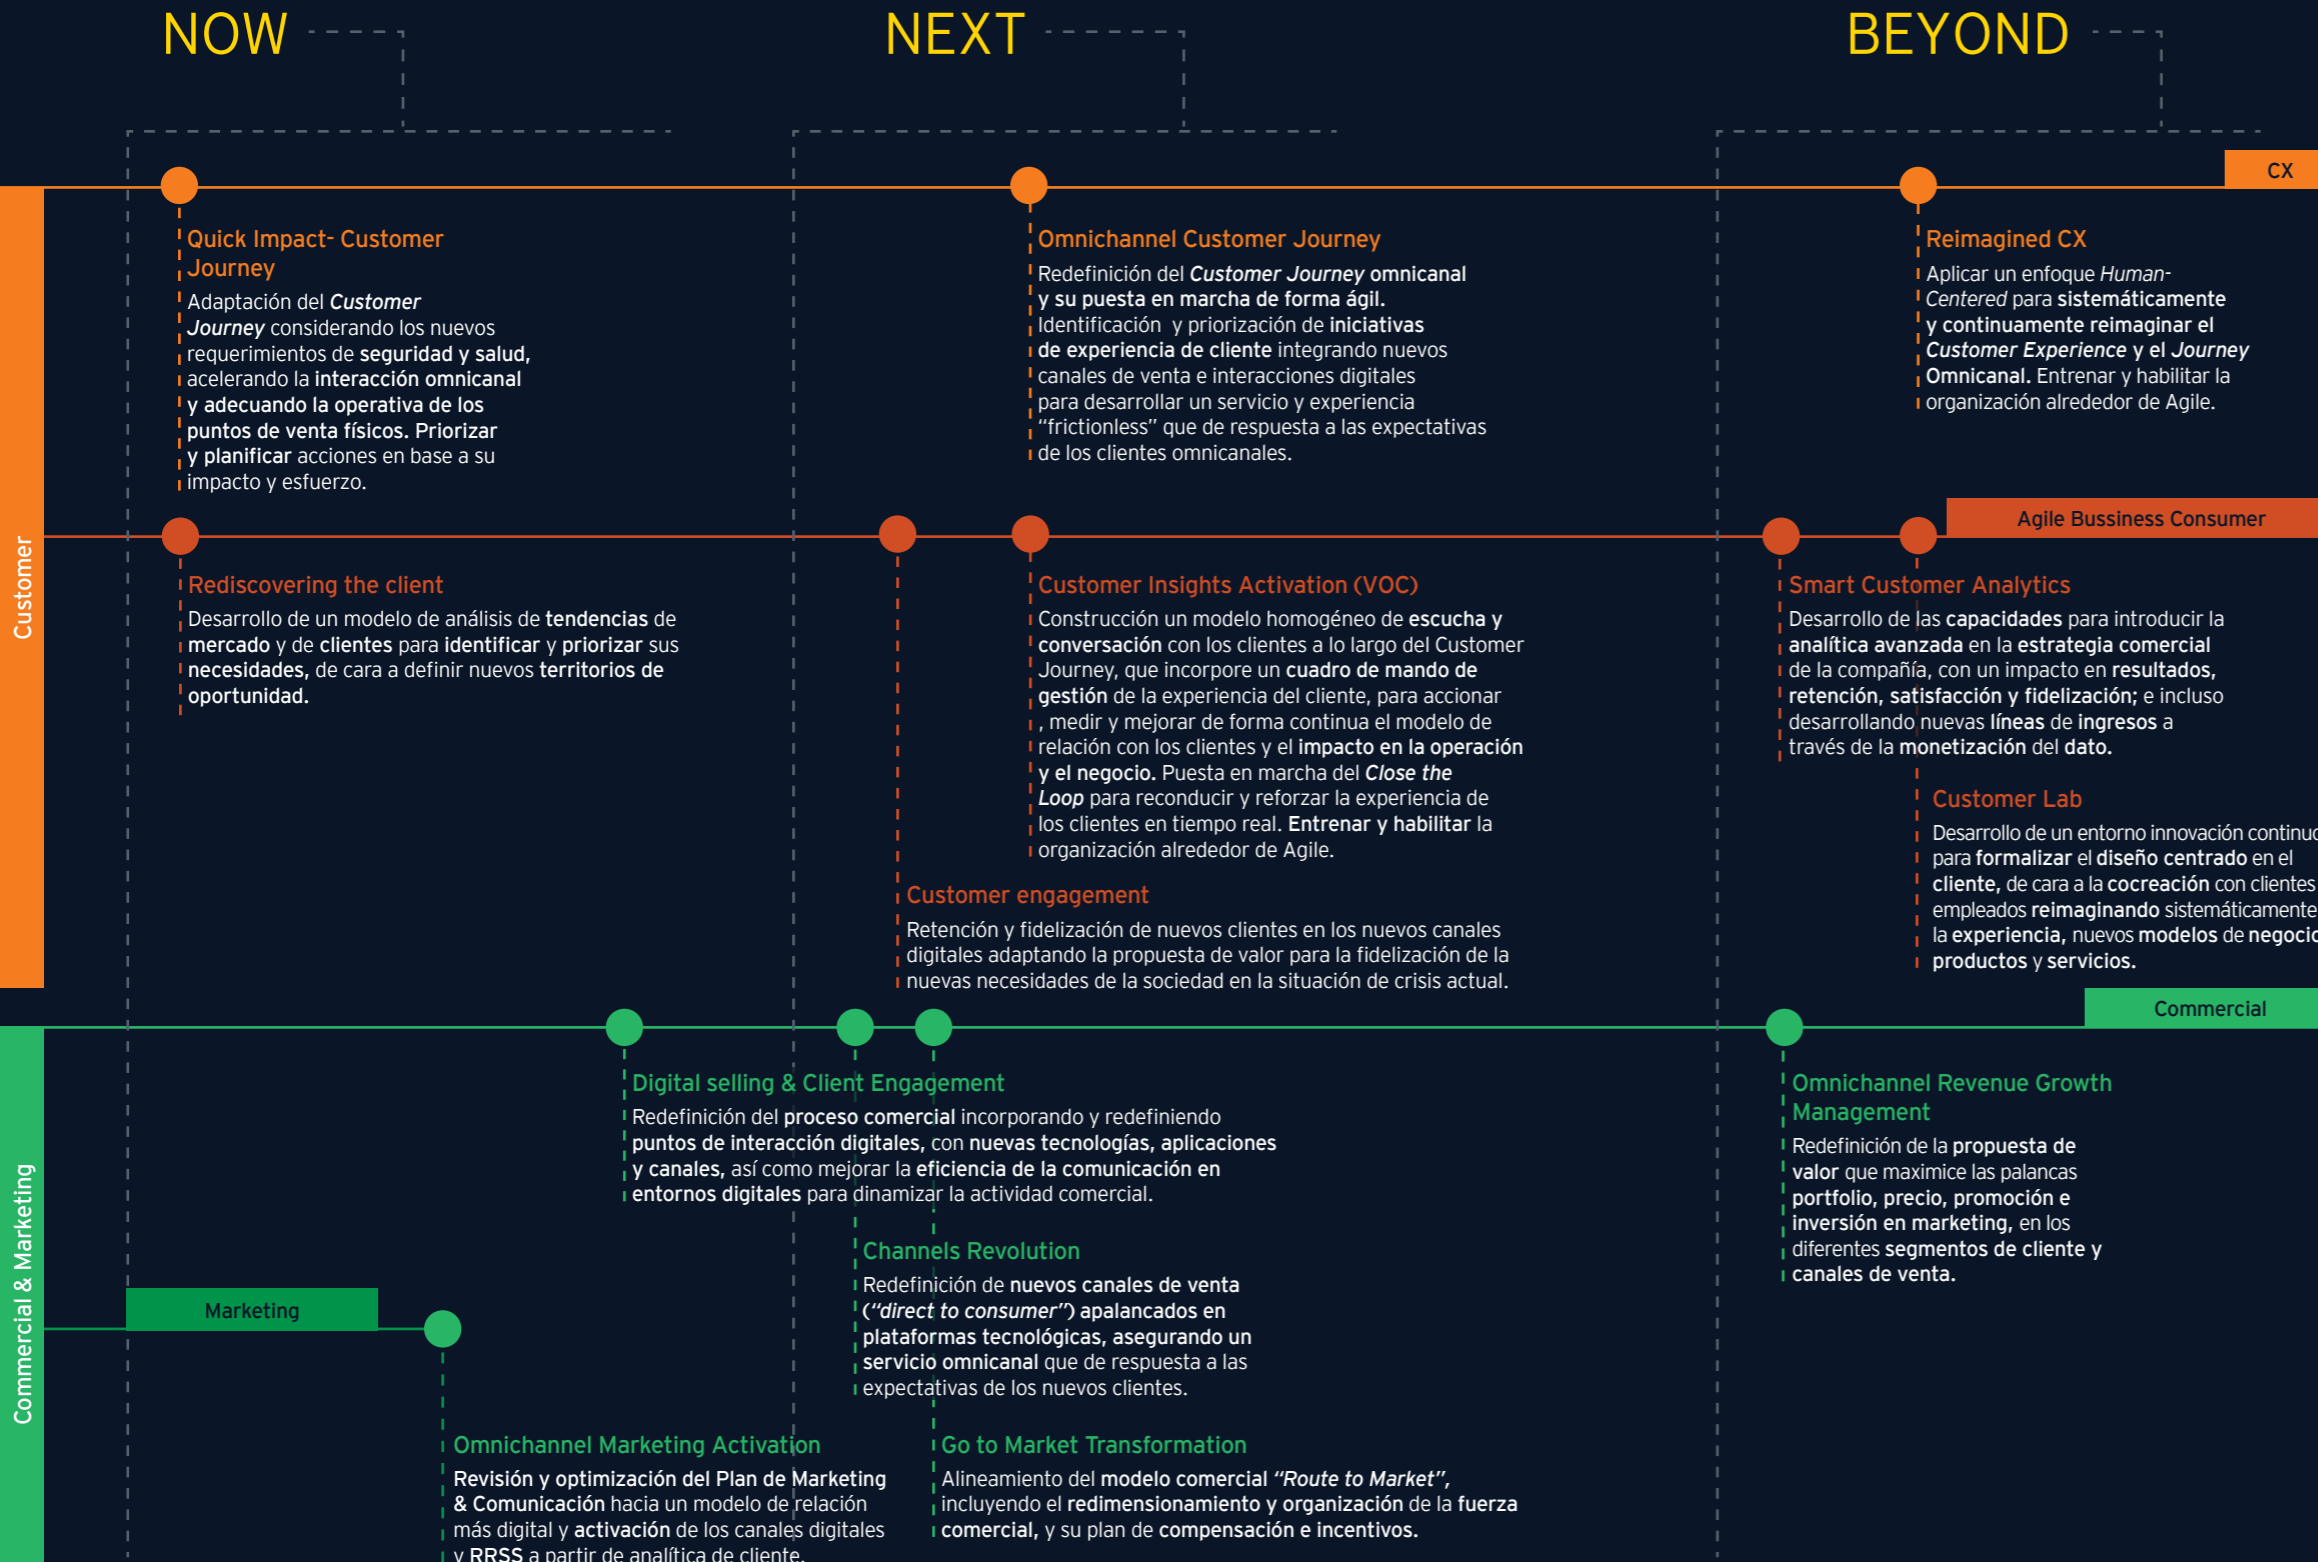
NOW

NEXT

BEYOND

CX

Customer

Quick Impact- Customer Journey

Adaptación del Customer Journey considerando los nuevos requerimientos de seguridad y salud, acelerando la interacción omnicanal y adecuando la operativa de los puntos de venta físicos. Priorizar y planificar acciones en base a su impacto y esfuerzo.

Omnichannel Customer Journey

Redefinición del Customer Journey omnicanal y su puesta en marcha de forma ágil. Identificación y priorización de iniciativas de experiencia de cliente integrando nuevos canales de venta e interacciones digitales para desarrollar un servicio y experiencia "frictionless" que de respuesta a las expectativas de los clientes omnicanales.

Reimagined CX

Aplicar un enfoque Human-Centered para sistemáticamente y continuamente reimaginar el Customer Experience y el Journey Omnicanal. Entrenar y habilitar la organización alrededor de Agile.

Agile Bussiness Consumer

Rediscovering the client

Desarrollo de un modelo de análisis de tendencias de mercado y de clientes para identificar y priorizar sus necesidades, de cara a definir nuevos territorios de oportunidad.

Customer Insights Activation (VOC)

Construcción un modelo homogéneo de escucha y conversación con los clientes a lo largo del Customer Journey, que incorpore un cuadro de mando de gestión de la experiencia del cliente, para accionar , medir y mejorar de forma continua el modelo de relación con los clientes y el impacto en la operación y el negocio. Puesta en marcha del Close the Loop para reconducir y reforzar la experiencia de los clientes en tiempo real. Entrenar y habilitar la organización alrededor de Agile.

Smart Customer Analytics

Desarrollo de las capacidades para introducir la analítica avanzada en la estrategia comercial de la compañía, con un impacto en resultados, retención, satisfacción y fidelización; e incluso desarrollando nuevas líneas de ingresos a través de la monetización del dato.

Customer Lab

Desarrollo de un entorno innovación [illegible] para formalizar el diseño centrado en el cliente, de cara a la cocreación con clientes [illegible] empleados reimaginando sistemáticamente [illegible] la experiencia, nuevos modelos de negoci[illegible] productos y servicios.

Customer engagement

Retención y fidelización de nuevos clientes en los nuevos canales digitales adaptando la propuesta de valor para la fidelización de la nuevas necesidades de la sociedad en la situación de crisis actual.

Commercial

Commercial & Marketing

Digital selling & Client Engagement

Redefinición del proceso comercial incorporando y redefiniendo puntos de interacción digitales, con nuevas tecnologías, aplicaciones y canales, así como mejorar la eficiencia de la comunicación en entornos digitales para dinamizar la actividad comercial.

Omnichannel Revenue Growth Management

Redefinición de la propuesta de valor que maximice las palancas portfolio, precio, promoción e inversión en marketing, en los diferentes segmentos de cliente y canales de venta.

Channels Revolution

Redefinición de nuevos canales de venta ("direct to consumer") apalancados en plataformas tecnológicas, asegurando un servicio omnicanal que de respuesta a las expectativas de los nuevos clientes.

Marketing

Omnichannel Marketing Activation

Revisión y optimización del Plan de Marketing & Comunicación hacia un modelo de relación más digital y activación de los canales digitales y RRSS a partir de analítica de cliente.

Go to Market Transformation

Alineamiento del modelo comercial "Route to Market", incluyendo el redimensionamiento y organización de la fuerza comercial, y su plan de compensación e incentivos.